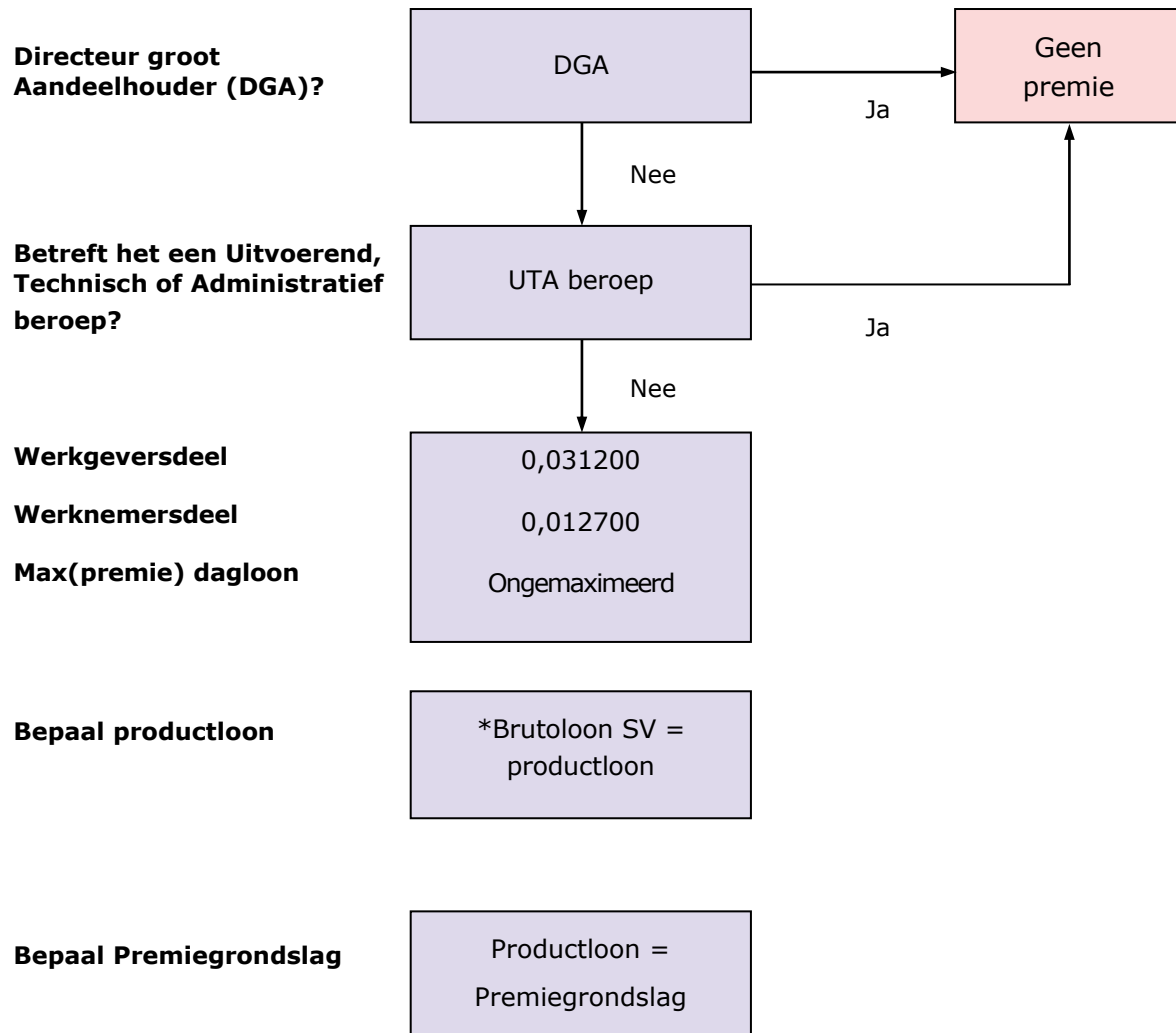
Directeur groot Aandeelhouder (DGA)?

DGA

Ja

Geen premie

Nee

Betreft het een Uitvoerend, Technisch of Administratief beroep?

UTA beroep

Ja

Nee

Werkgeversdeel

0,031200

Werknemersdeel

0,012700

Max(premie) dagloon

Ongemaximeerd

Bepaal productloon

*Brutoloon SV = productloon

Bepaal Premiegrondslag

Productloon = Premiegrondslag